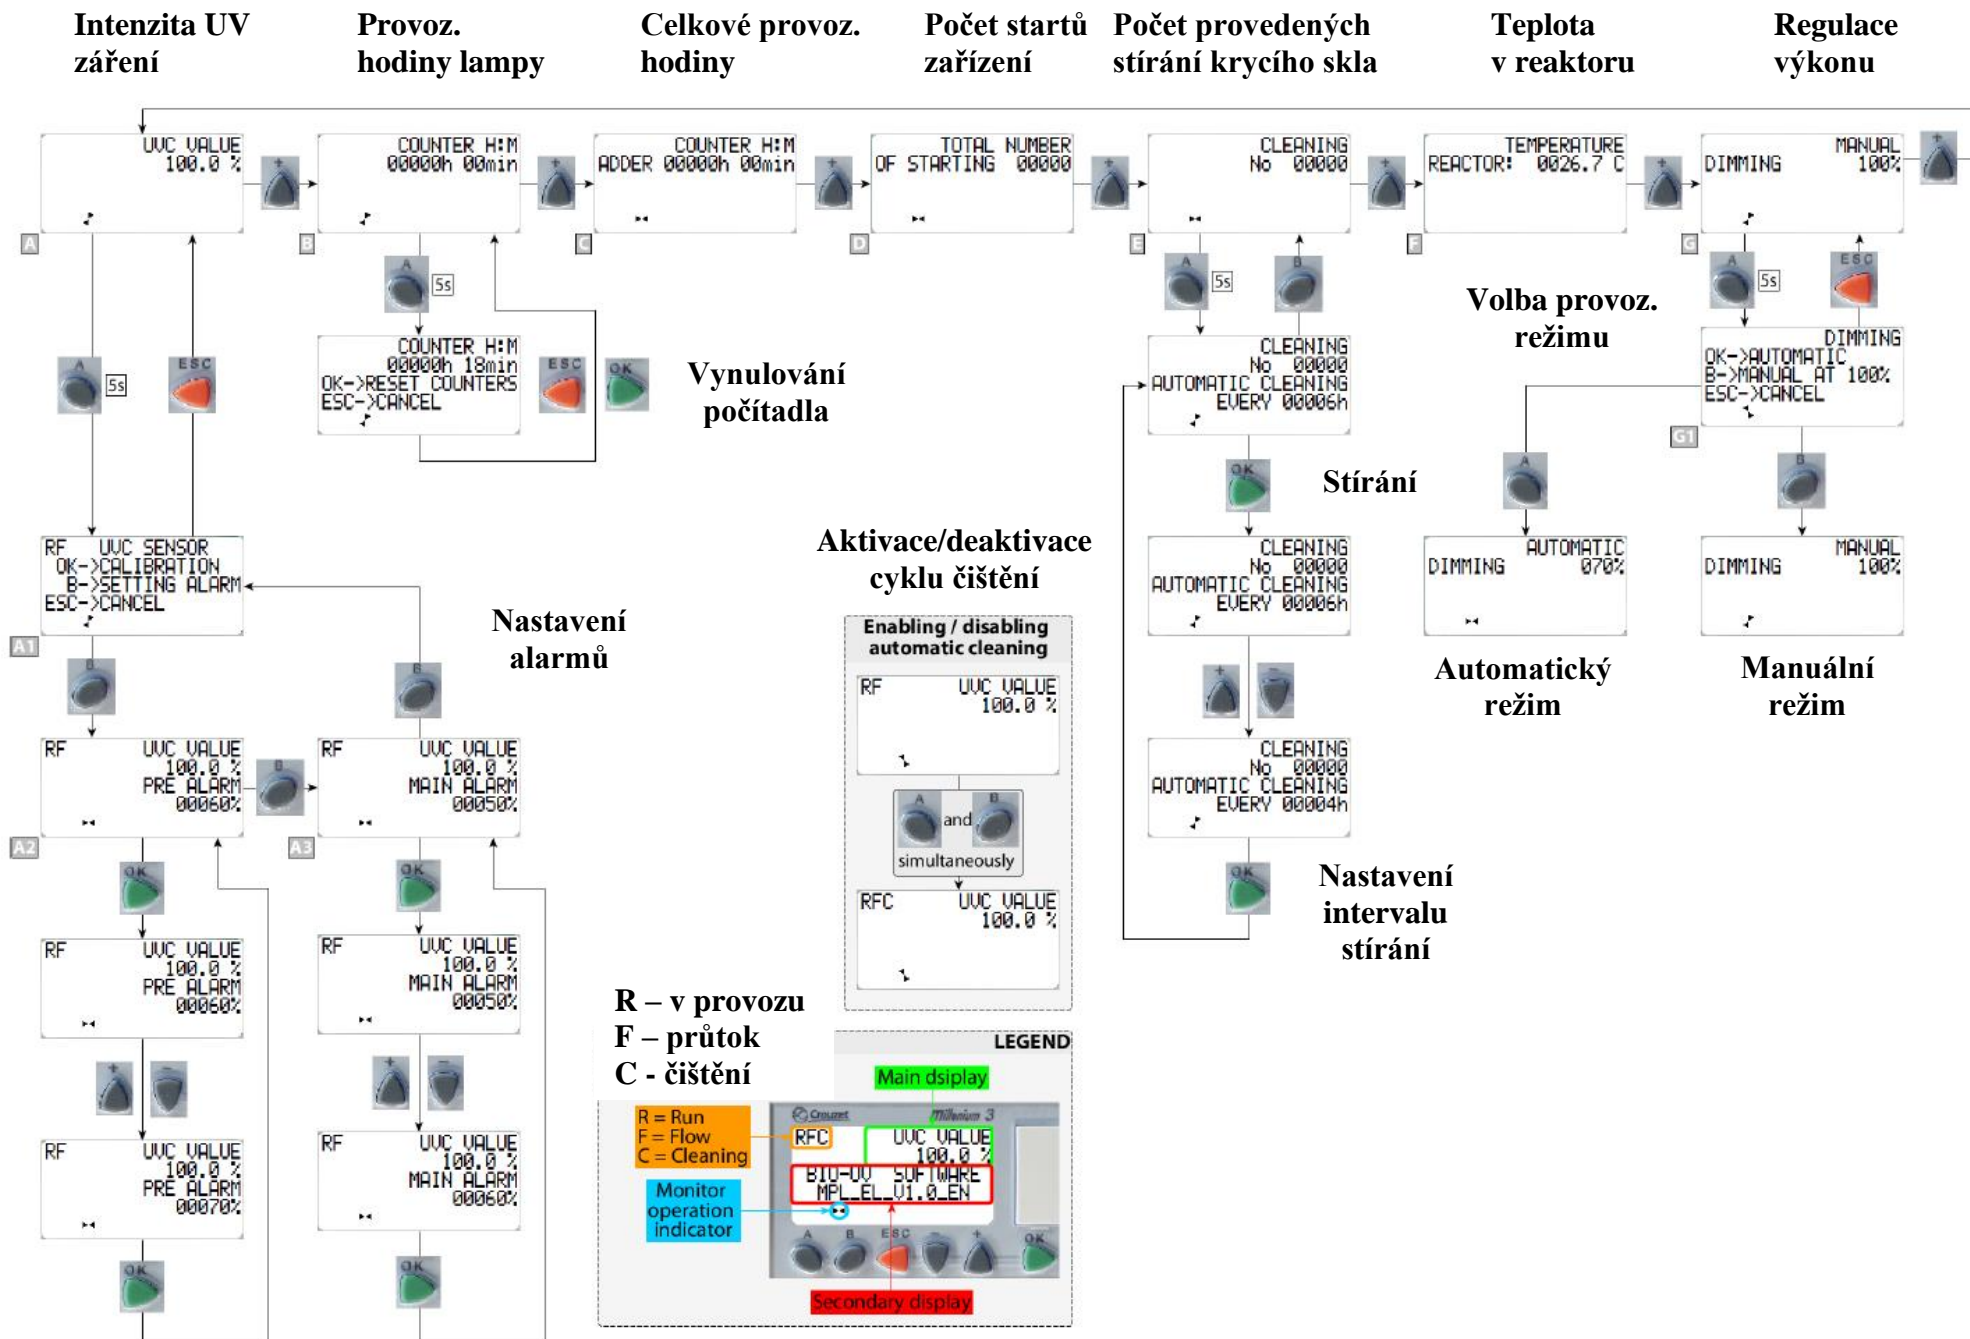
Intenzita UV záření

Provoz. hodiny lampy

Celkové provoz. hodiny

Počet startů zařízení

Počet provedených stírání krycího skla

Teplota v reaktoru

Regulace výkonu

UVC VALUE 100.0 %

A

+

COUNTER H:M 00000h 00min

B

+

COUNTER H:M ADDER 00000h 00min

C

+

TOTAL NUMBER OF STARTING 00000

D

+

CLEANING No 00000

E

+

TEMPERATURE REACTOR: 0026.7 C

F

+

MANUAL DIMMING 100%

G

+

A 5s

COUNTER H:M 00000h 18min OK->RESET COUNTERS ESC->CANCEL

ESC

OK

Vynulování počítadla

A 5s

B

CLEANING No 00000 AUTOMATIC CLEANING EVERY 00006h

OK

Stírání

Volba provoz. režimu

A 5s

ESC

DIMMING OK->AUTOMATIC B->MANUAL AT 100% ESC->CANCEL

G1

A

B

AUTOMATIC DIMMING 070%

MANUAL DIMMING 100%

Automatický režim

Manuální režim

A 5s

ESC

RF UVC SENSOR OK->CALIBRATION B->SETTING ALARM ESC->CANCEL

A1

B

Nastavení alarmů

Aktivace/deaktivace cyklu čištění

Enabling / disabling automatic cleaning

RF UVC VALUE 100.0 %

A and B simultaneously

RFC UVC VALUE 100.0 %

CLEANING No 00000 AUTOMATIC CLEANING EVERY 00006h

+ −

CLEANING No 00000 AUTOMATIC CLEANING EVERY 00004h

OK

Nastavení intervalu stírání

B

RF UVC VALUE 100.0 % PRE ALARM 00060%

A2

B

RF UVC VALUE 100.0 % MAIN ALARM 00050%

A3

OK

RF UVC VALUE 100.0 % PRE ALARM 00060%

RF UVC VALUE 100.0 % MAIN ALARM 00050%

+ −

RF UVC VALUE 100.0 % PRE ALARM 00070%

RF UVC VALUE 100.0 % MAIN ALARM 00060%

OK

R – v provozu
F – průtok
C - čištění

LEGEND

Main dsiplay

R = Run
F = Flow
C = Cleaning

Crouzet Millenium 3

RFC UVC VALUE 100.0 %
BIO-UV SOFTWARE MPL_EL_V1.0_EN

Monitor operation indicator

A B ESC − + OK

Secondary display